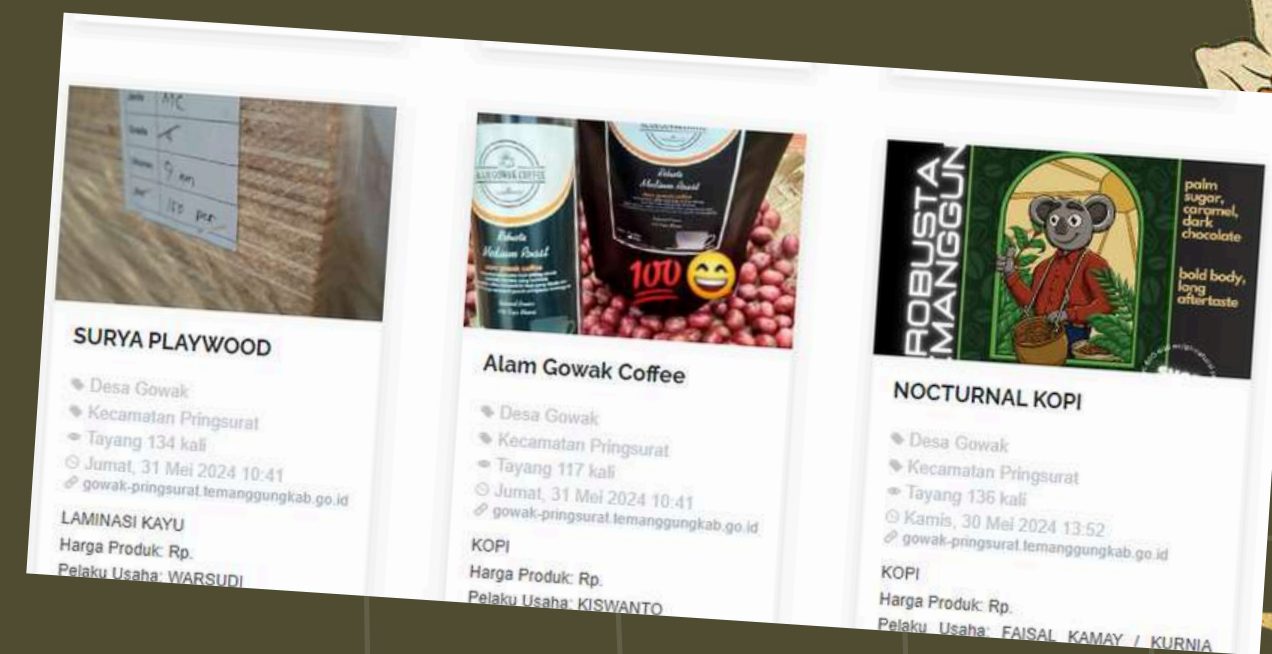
SURYA PLAYWOOD

Desa Gowak
Kecamatan Pringsurat
Tayang 134 kali
Jumat, 31 Mei 2024 10:41
gowak-pringsurat.temanggungkab.go.id

LAMINASI KAYU
Harga Produk: Rp.
Pelaku Usaha: WARSUDI

Robusta Medium Roast

100

Alam Gowak Coffee

Desa Gowak
Kecamatan Pringsurat
Tayang 117 kali
Jumat, 31 Mei 2024 10:41
gowak-pringsurat.temanggungkab.go.id

KOPI
Harga Produk: Rp.
Pelaku Usaha: KISWANTO

ROBUSTA MANGGUN

palm sugar, caramel, dark chocolate

bold body, long aftertaste

NOCTURNAL KOPI

Desa Gowak
Kecamatan Pringsurat
Tayang 136 kali
Kamis, 30 Mei 2024 13:52
gowak-pringsurat.temanggungkab.go.id

KOPI
Harga Produk: Rp.
Pelaku Usaha: FAISAL KAMAY / KURNIA